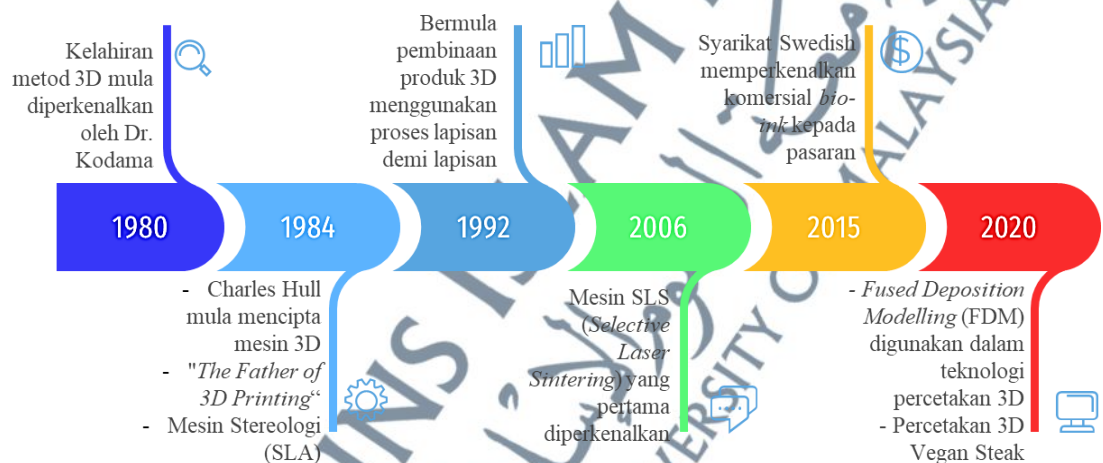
Kelahiran metod 3D mula diperkenalkan oleh Dr. Kodama

Bermula pembinaan produk 3D menggunakan proses lapisan demi lapisan

Syarikat Swedish memperkenalkan komersial *bio-ink* kepada pasaran

1980

1984

1992

2006

2015

2020

- Charles Hull mula mencipta mesin 3D
- "*The Father of 3D Printing*"
- Mesin Stereologi (SLA)

Mesin SLS (*Selective Laser Sintering*) yang pertama diperkenalkan

- *Fused Deposition Modelling* (FDM) digunakan dalam teknologi percetakan 3D
- Percetakan 3D Vegan Steak